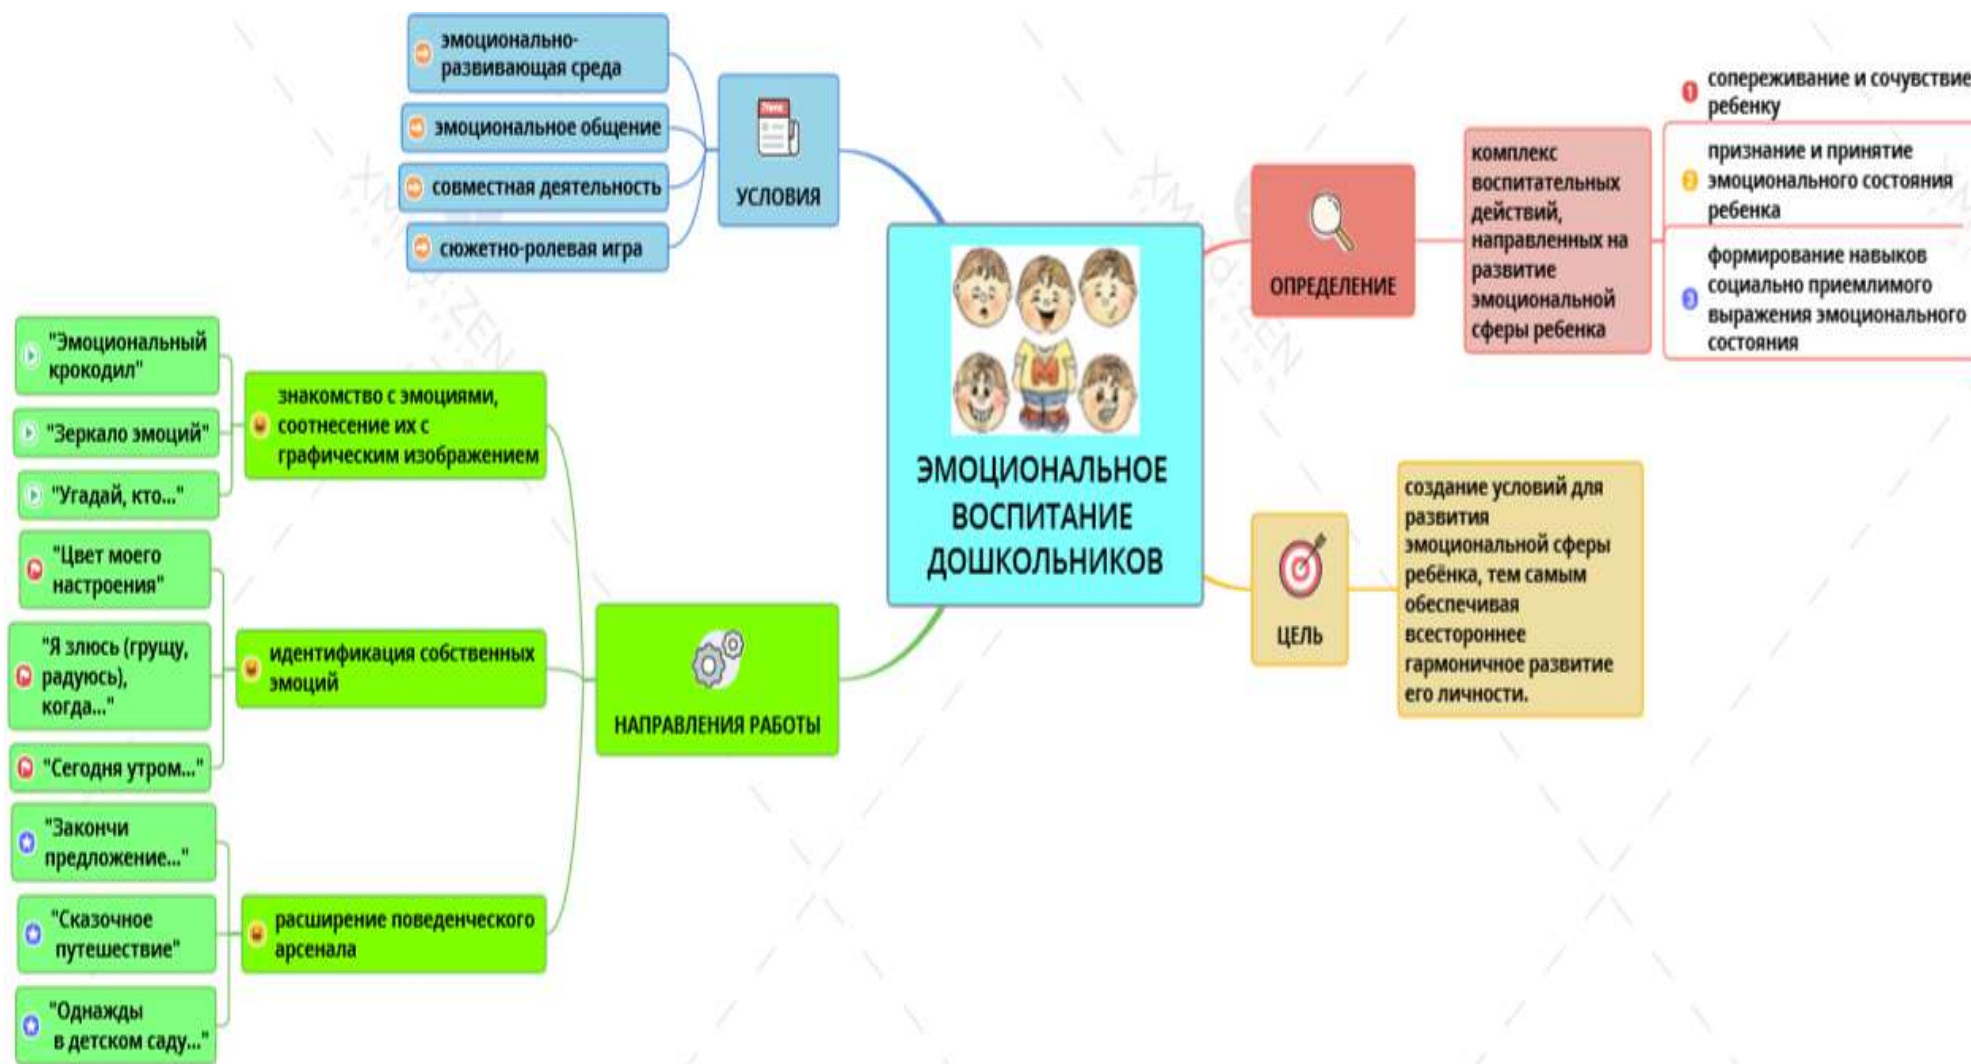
ЭМОЦИОНАЛЬНОЕ ВОСПИТАНИЕ ДОШКОЛЬНИКОВ

УСЛОВИЯ

эмоционально-развивающая среда

эмоциональное общение

совместная деятельность

сюжетно-ролевая игра

ОПРЕДЕЛЕНИЕ

комплекс воспитательных действий, направленных на развитие эмоциональной сферы ребенка

сопереживание и сочувствие ребенку

признание и принятие эмоционального состояния ребенка

формирование навыков социально приемлимого выражения эмоционального состояния

ЦЕЛЬ

создание условий для развития эмоциональной сферы ребёнка, тем самым обеспечивая всестороннее гармоничное развитие его личности.

НАПРАВЛЕНИЯ РАБОТЫ

знакомство с эмоциями, соотнесение их с графическим изображением

"Эмоциональный крокодил"

"Зеркало эмоций"

"Угадай, кто..."

идентификация собственных эмоций

"Цвет моего настроения"

"Я злюсь (грущу, радуюсь), когда..."

"Сегодня утром..."

расширение поведенческого арсенала

"Закончи предложение..."

"Сказочное путешествие"

"Однажды в детском саду..."